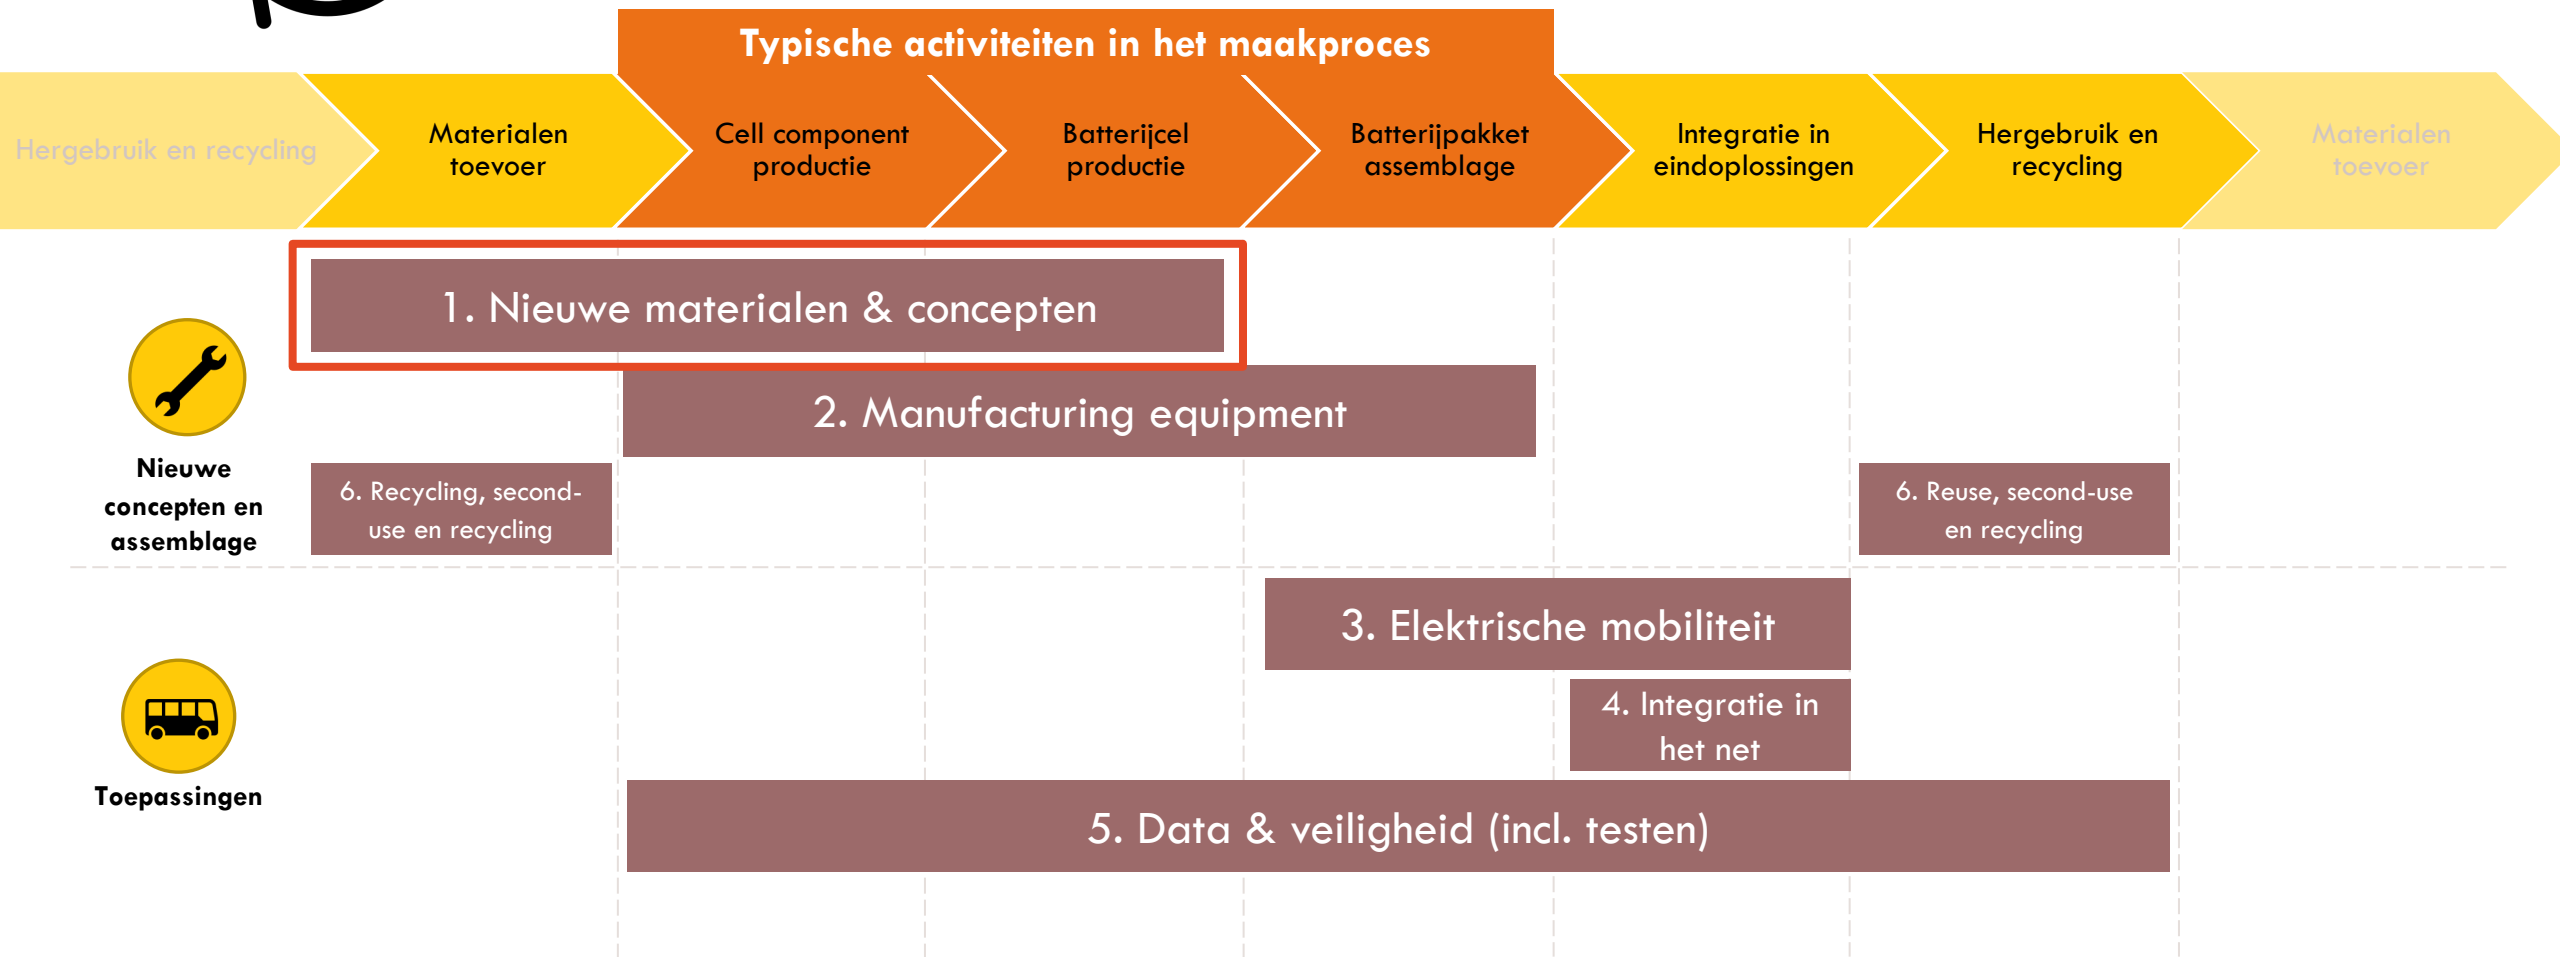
Typische activiteiten in het maakproces

Hergebruik en recycling

Materialen toevoer

Cell component productie

Batterijcel productie

Batterijpakket assemblage

Integratie in eindoplossingen

Hergebruik en recycling

Materialen toevoer

1. Nieuwe materialen & concepten

2. Manufacturing equipment

Nieuwe concepten en assemblage

6. Recycling, second-use en recycling

6. Reuse, second-use en recycling

3. Elektrische mobiliteit

4. Integratie in het net

Toepassingen

5. Data & veiligheid (incl. testen)